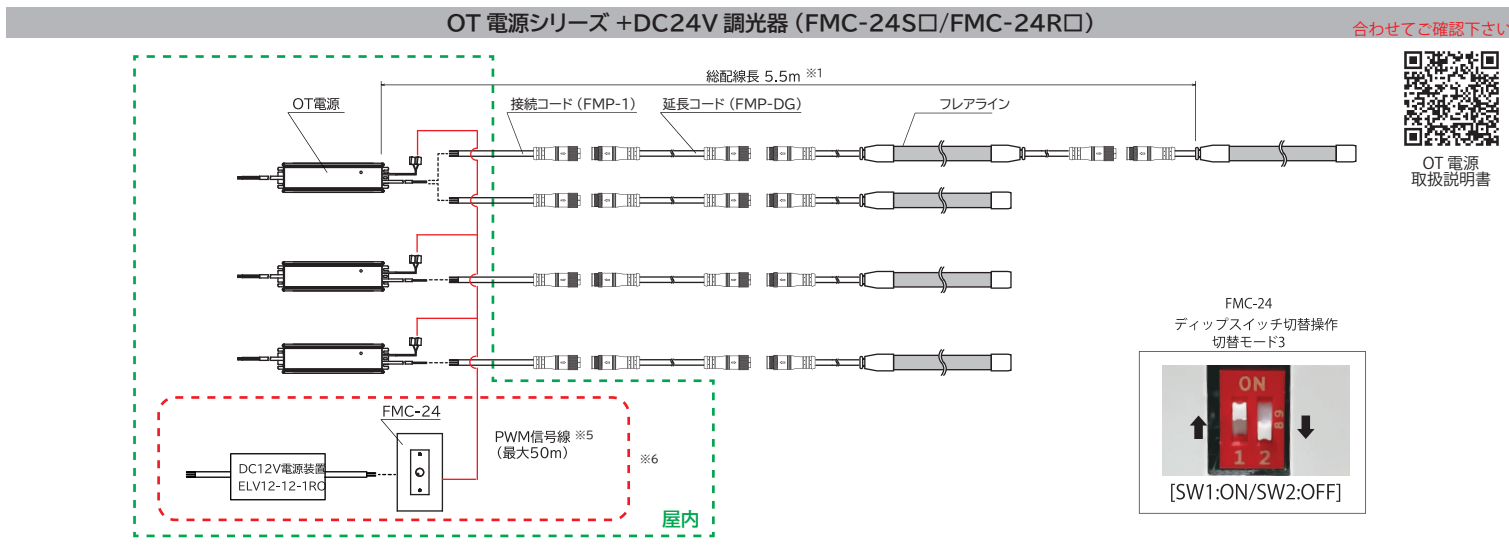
OT 電源シリーズ +DC24V 調光器 (FMC-24S□/FMC-24R□)

合わせてご確認下さい

総配線長 5.5m ※1

OT電源

接続コード（FMP-1）

延長コード（FMP-DG）

フレアライン

OT 電源
取扱説明書

FMC-24
ディップスイッチ切替操作
切替モード3

ON

1 2

[SW1:ON/SW2:OFF]

FMC-24

PWM信号線 ※5
（最大50m）

※6

DC12V電源装置
ELV12-12-1RO

屋内